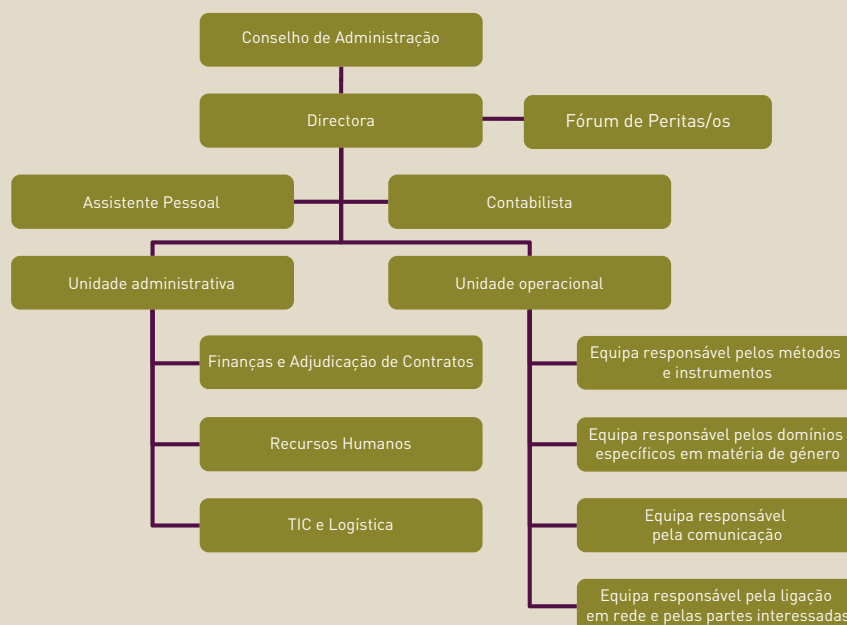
Conselho de Administração

Directora

Fórum de Peritas/os

Assistente Pessoal

Contabilista

Unidade administrativa

Unidade operacional

Finanças e Adjudicação de Contratos

Recursos Humanos

TIC e Logística

Equipa responsável pelos métodos e instrumentos

Equipa responsável pelos domínios específicos em matéria de género

Equipa responsável pela comunicação

Equipa responsável pela ligação em rede e pelas partes interessadas